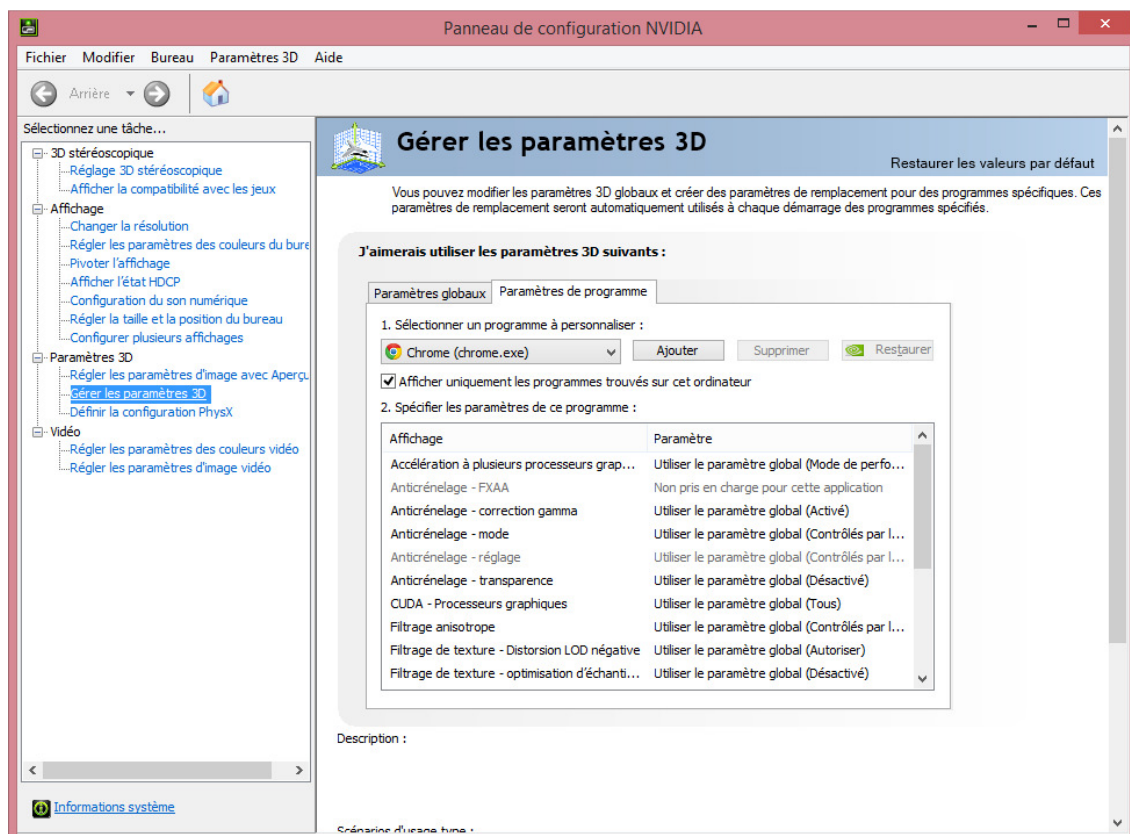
Panneau de configuration NVIDIA

Fichier Modifier Bureau Paramètres 3D Aide

Arrière

Sélectionnez une tâche...

3D stéréoscopique
Réglage 3D stéréoscopique
Afficher la compatibilité avec les jeux
Affichage
Changer la résolution
Régler les paramètres des couleurs du bure
Pivoter l'affichage
Afficher l'état HDCP
Configuration du son numérique
Régler la taille et la position du bureau
Configurer plusieurs affichages
Paramètres 3D
Régler les paramètres d'image avec Aperçu
Gérer les paramètres 3D
Définir la configuration PhysX
Vidéo
Régler les paramètres des couleurs vidéo
Régler les paramètres d'image vidéo

Informations système

Gérer les paramètres 3D

Restaurer les valeurs par défaut

Vous pouvez modifier les paramètres 3D globaux et créer des paramètres de remplacement pour des programmes spécifiques. Ces paramètres de remplacement seront automatiquement utilisés à chaque démarrage des programmes spécifiés.

J'aimerais utiliser les paramètres 3D suivants :

Paramètres globaux | Paramètres de programme

1. Sélectionner un programme à personnaliser :

Chrome (chrome.exe) | Ajouter | Supprimer | Restaurer

Afficher uniquement les programmes trouvés sur cet ordinateur

2. Spécifier les paramètres de ce programme :

| Affichage | Paramètre |
|---|---|
| Accélération à plusieurs processeurs grap... | Utiliser le paramètre global (Mode de perfo... |
| Anticrénelage - FXAA | Non pris en charge pour cette application |
| Anticrénelage - correction gamma | Utiliser le paramètre global (Activé) |
| Anticrénelage - mode | Utiliser le paramètre global (Contrôlés par l... |
| Anticrénelage - réglage | Utiliser le paramètre global (Contrôlés par l... |
| Anticrénelage - transparence | Utiliser le paramètre global (Désactivé) |
| CUDA - Processeurs graphiques | Utiliser le paramètre global (Tous) |
| Filtrage anisotrope | Utiliser le paramètre global (Contrôlés par l... |
| Filtrage de texture - Distorsion LOD négative | Utiliser le paramètre global (Autoriser) |
| Filtrage de texture - optimisation d'échanti... | Utiliser le paramètre global (Désactivé) |

Description :

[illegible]